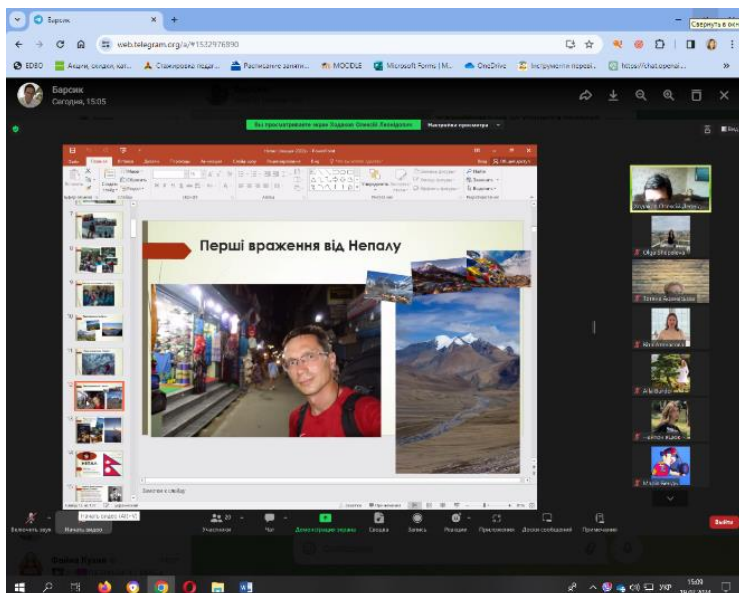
Барсик
Свернуть в окно
web.telegram.org/a/#1522976890
EDEBO
Акции, скидки, кат...
Стажировка педаг...
Расписание заняти...
MOODLE
Microsoft Forms | M...
OneDrive
Інструменти перекл...
https://chat.openai...
Барсик
Сегодня, 15:05
Вы просматриваете экран Художник Олексій Леонідович
Настройки просмотра
Перші враження від Непалу
Заметки к слайду
Ольга Збродова
Аля Аталова
Включить звук
Начать видео
Участники
Чат
Демонстрация экрана
Сводка
Запись
Реакции
Приложения
Доска сообщений
Примечания
Выйти
15:09
УКР